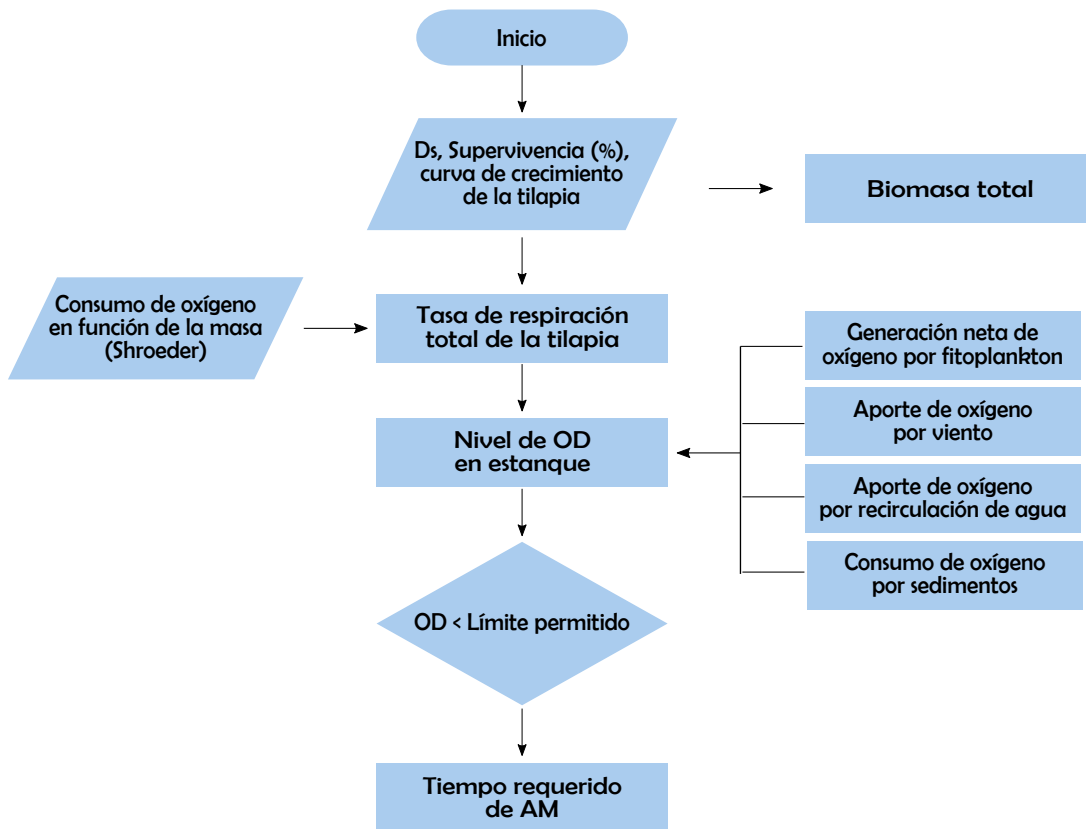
Inicio

Ds, Supervivencia (%), curva de crecimiento de la tilapia

Biomasa total

Consumo de oxígeno en función de la masa (Shroeder)

Tasa de respiración total de la tilapia

Generación neta de oxígeno por fitoplankton

Aporte de oxígeno por viento

Aporte de oxígeno por recirculación de agua

Consumo de oxígeno por sedimentos

Nivel de OD en estanque

OD < Límite permitido

Tiempo requerido de AM